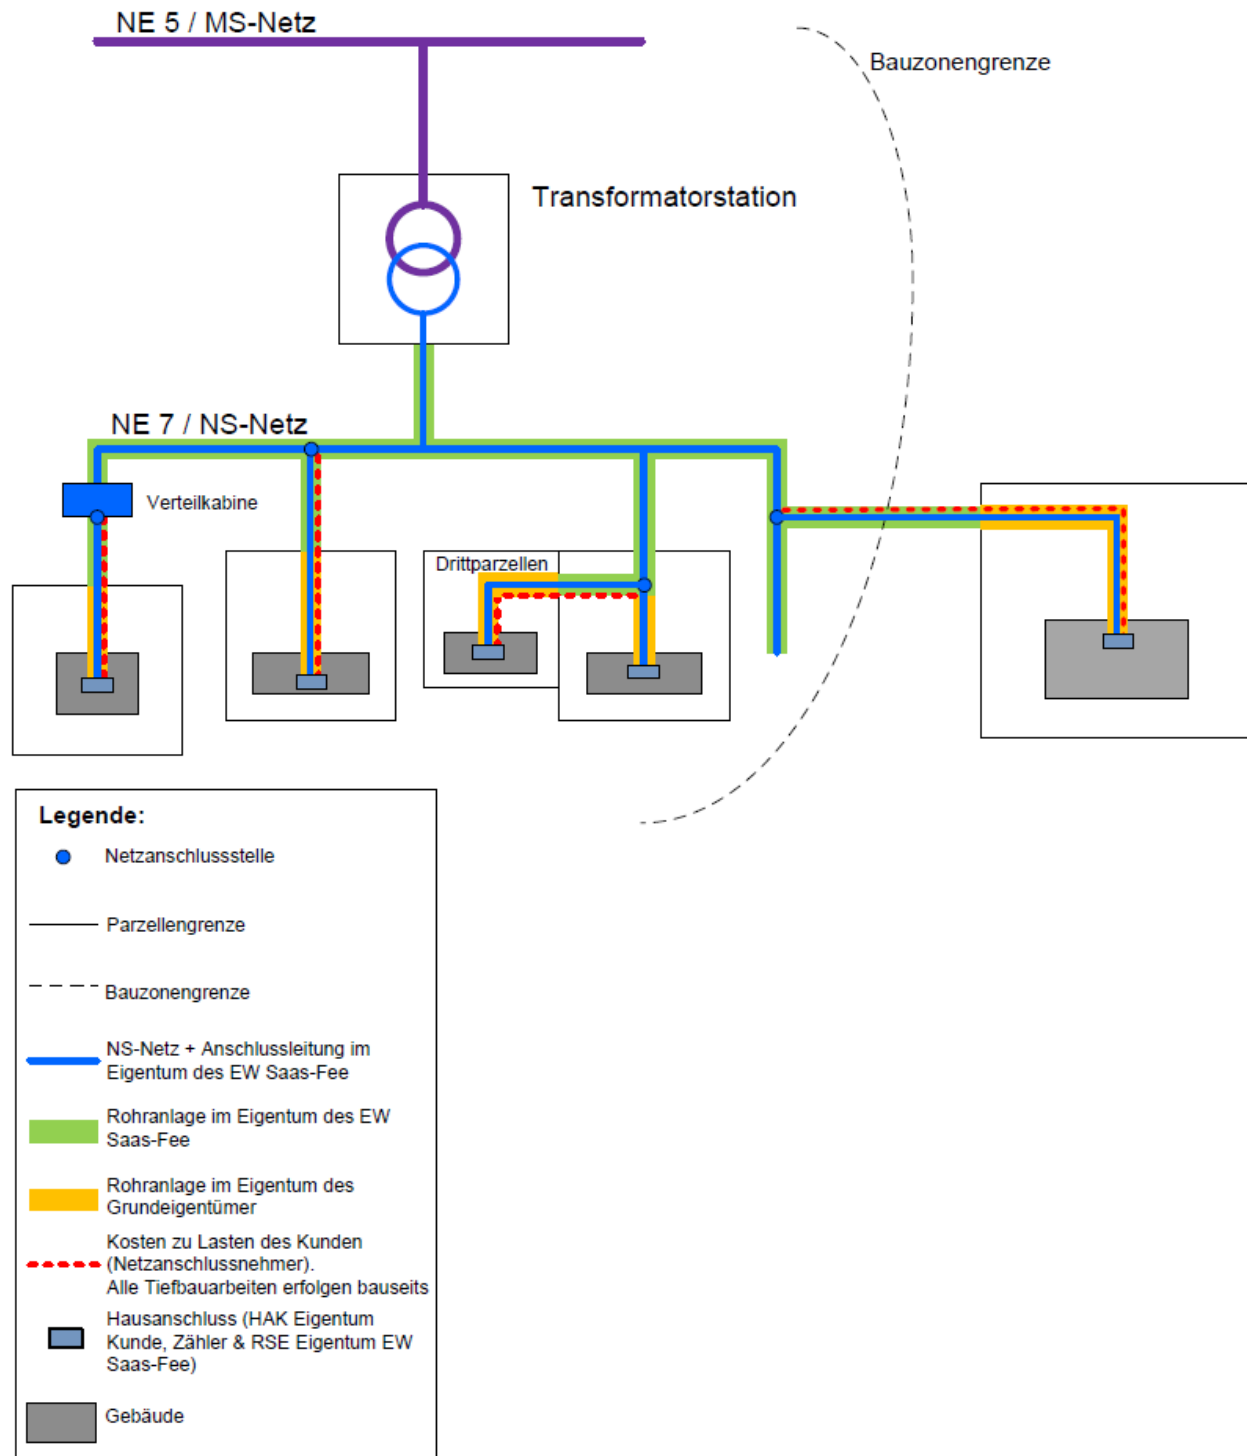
NE 5 / MS-Netz

Bauzonengrenze

Transformatorstation

NE 7 / NS-Netz

Verteilkabine

Drittparzellen

Legende:

Netzanschlussstelle

Parzellengrenze

Bauzonengrenze

NS-Netz + Anschlussleitung im Eigentum des EW Saas-Fee

Rohranlage im Eigentum des EW Saas-Fee

Rohranlage im Eigentum des Grundeigentümer

Kosten zu Lasten des Kunden (Netzanschlussnehmer). Alle Tiefbauarbeiten erfolgen bauseits

Hausanschluss (HAK Eigentum Kunde, Zähler & RSE Eigentum EW Saas-Fee)

Gebäude